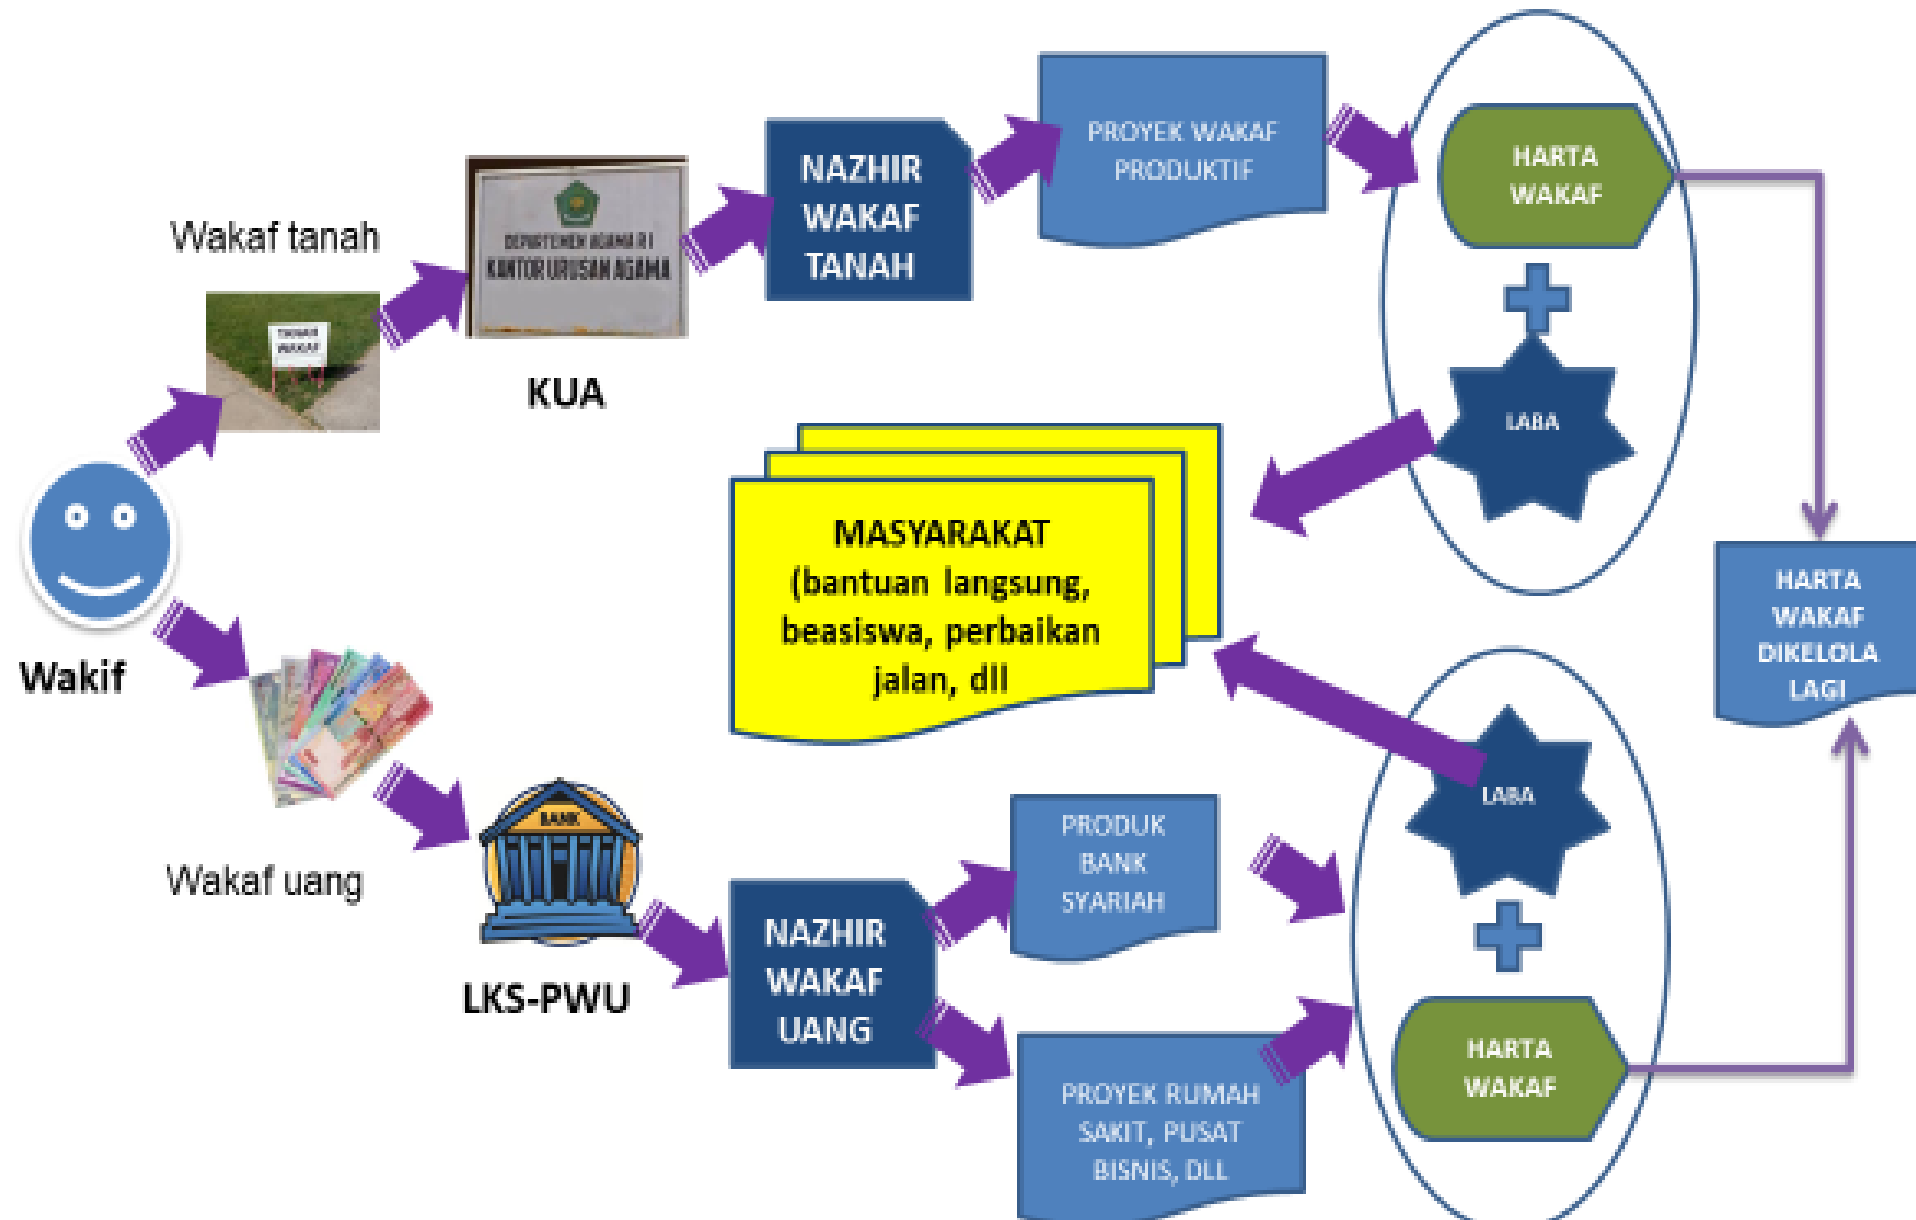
Wakaf tanah

TANAH WAKAF

DEPARTEMEN AGAMA R.I
KANTOR URUSAN AGAMA

KUA

NAZHIR WAKAF TANAH

PROYEK WAKAF PRODUKTIF

HARTA WAKAF

LABA

MASYARAKAT (bantuan langsung, beasiswa, perbaikan jalan, dll

HARTA WAKAF DIKELOLA LAGI

Wakif

Wakaf uang

BANK

LKS-PWU

NAZHIR WAKAF UANG

PRODUK BANK SYARIAH

PROYEK RUMAH SAKIT, PUSAT BISNIS, DLL

LABA

HARTA WAKAF